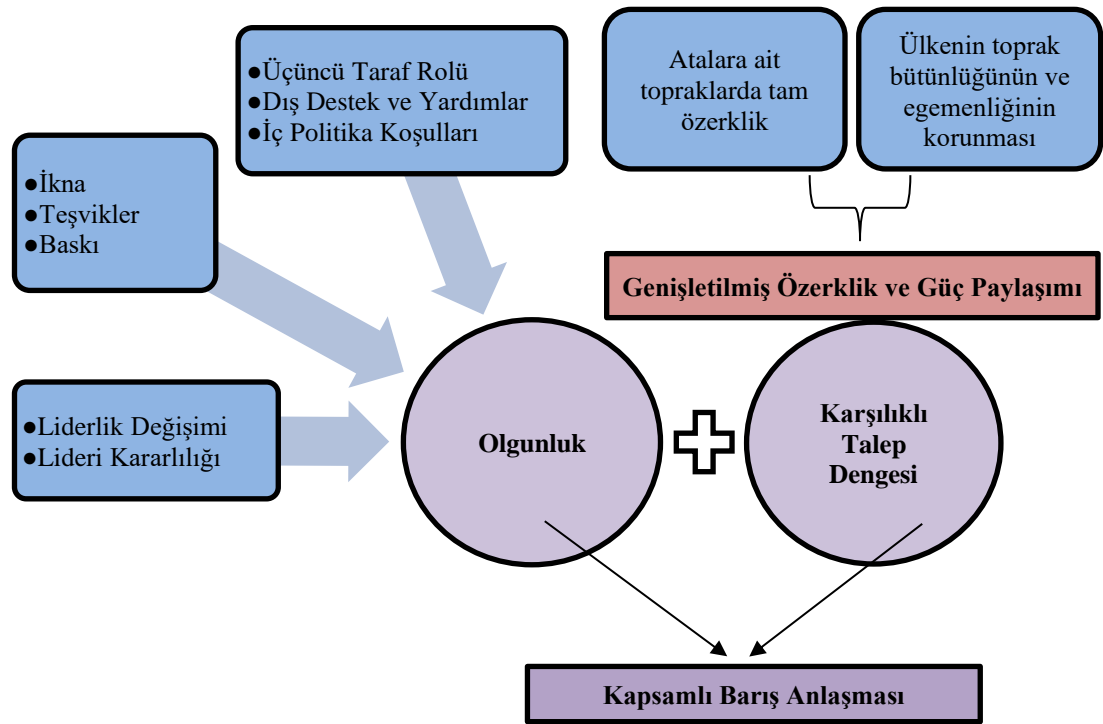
●Üçüncü Taraf Rolü
●Dış Destek ve Yardımlar
●İç Politika Koşulları

Atalara ait topraklarda tam özerklik

Ülkenin toprak bütünlüğünün ve egemenliğinin korunması

●İkna
●Teşvikler
●Baskı

Genişletilmiş Özerklik ve Güç Paylaşımı

●Liderlik Değişimi
●Lideri Kararlılığı

Olgunluk

Karşılıklı Talep Dengesi

Kapsamlı Barış Anlaşması